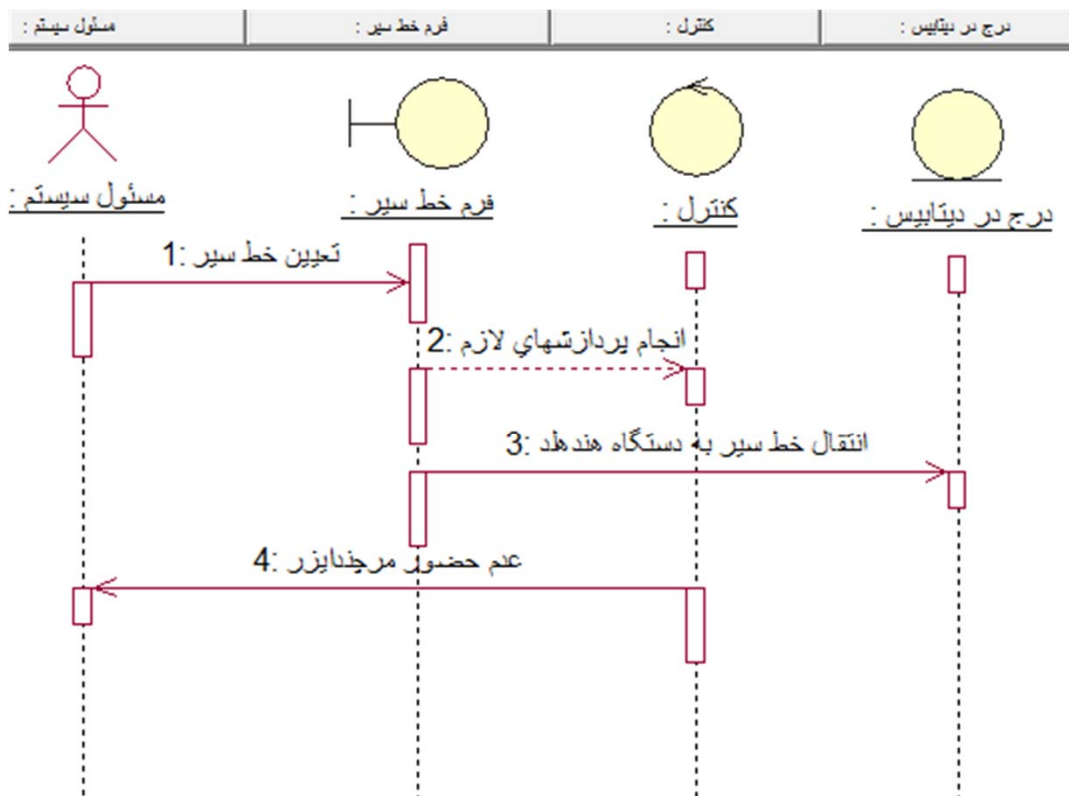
مسئول سيستم : | فرم خط سير : | كنترل : | درج در ديتابيس :

مسئول سيستم :

فرم خط سير :

كنترل :

درج در ديتابيس :

1: تعيين خط سير

2: انجام پردازشهاي لازم

3: انتقال خط سير به دستگاه هندهلد

4: عدم حضور مرچندايزر